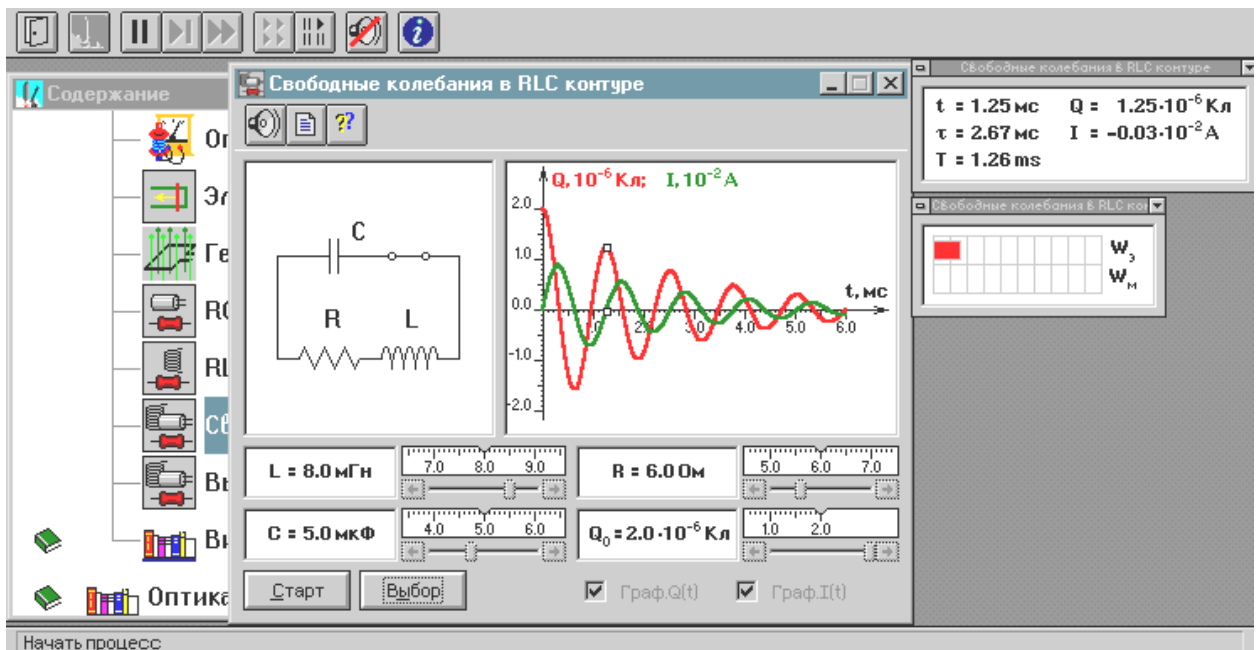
Содержание

Оп

Эл

Ге

RC

RL

Св

Вь

Вь

Оптика

Свободные колебания в RLC контуре

C

R L

Q, $10^{-6}$ Кл; I, $10^{-2}$ A

2.0

1.0

0.0

-1.0

-2.0

t, мс

1.0 2.0 3.0 4.0 5.0 6.0

L = 8.0 мГн

7.0 8.0 9.0

R = 6.0 Ом

5.0 6.0 7.0

C = 5.0 мкФ

4.0 5.0 6.0

$Q_0$ = 2.0·$10^{-6}$ Кл

1.0 2.0

Старт

Выбор

Граф.Q(t)

Граф.I(t)

Свободные колебания в RLC контуре

t = 1.25 мс Q = 1.25·$10^{-6}$ Кл

τ = 2.67 мс I = -0.03·$10^{-2}$ A

T = 1.26 ms

Свободные колебания в RLC ко

$W_э$

$W_м$

Начать процесс